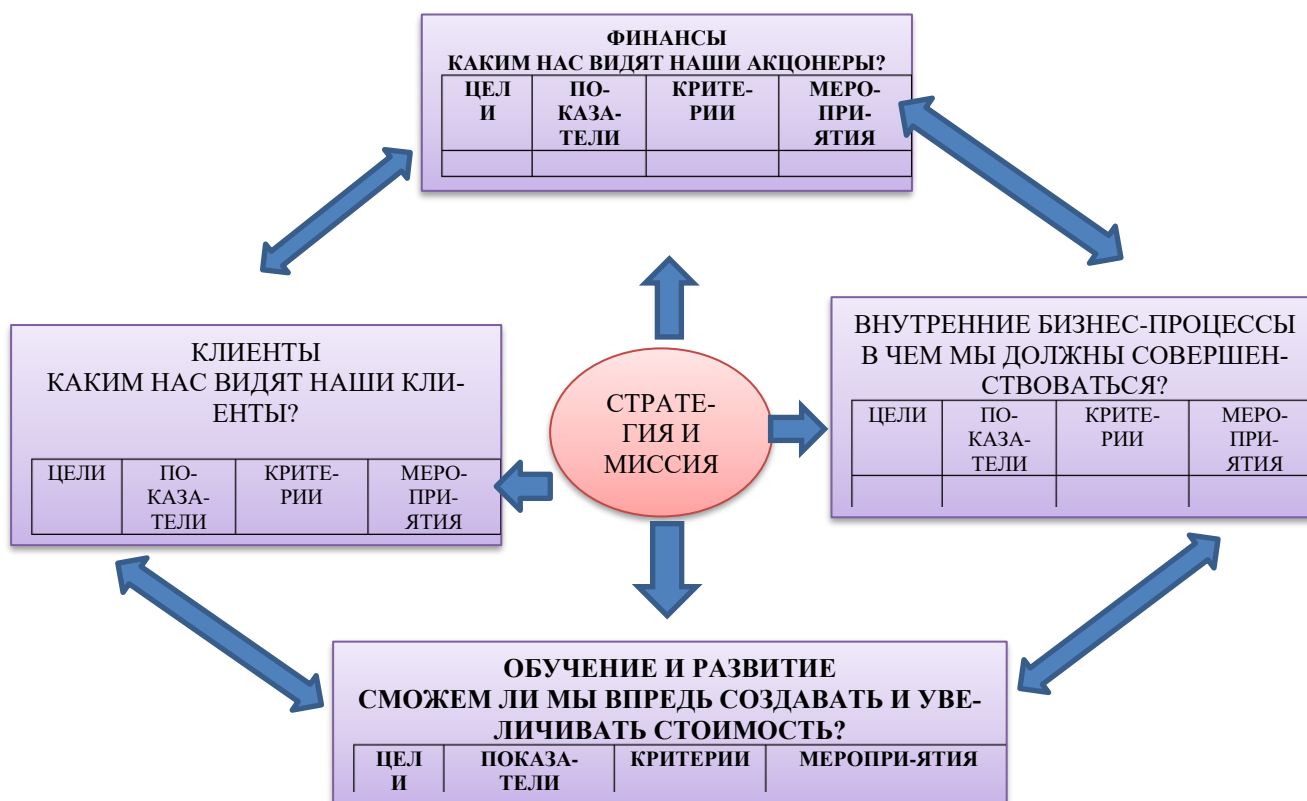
ФИНАНСЫ
КАКИМ НАС ВИДЯТ НАШИ АКЦОНЕРЫ?

| ЦЕЛИ | ПОКАЗАТЕЛИ | КРИТЕРИИ | МЕРОПРИЯТИЯ |
|---|---|---|---|
| | | | |

КЛИЕНТЫ
КАКИМ НАС ВИДЯТ НАШИ КЛИЕНТЫ?

| ЦЕЛИ | ПОКАЗАТЕЛИ | КРИТЕРИИ | МЕРОПРИЯТИЯ |
|---|---|---|---|

СТРАТЕГИЯ И МИССИЯ

ВНУТРЕННИЕ БИЗНЕС-ПРОЦЕССЫ
В ЧЕМ МЫ ДОЛЖНЫ СОВЕРШЕНСТВОВАТЬСЯ?

| ЦЕЛИ | ПОКАЗАТЕЛИ | КРИТЕРИИ | МЕРОПРИЯТИЯ |
|---|---|---|---|
| | | | |

ОБУЧЕНИЕ И РАЗВИТИЕ
СМОЖЕМ ЛИ МЫ ВПРЕДЬ СОЗДАВАТЬ И УВЕЛИЧИВАТЬ СТОИМОСТЬ?

| ЦЕЛИ | ПОКАЗАТЕЛИ | КРИТЕРИИ | МЕРОПРИ-ЯТИЯ |
|---|---|---|---|